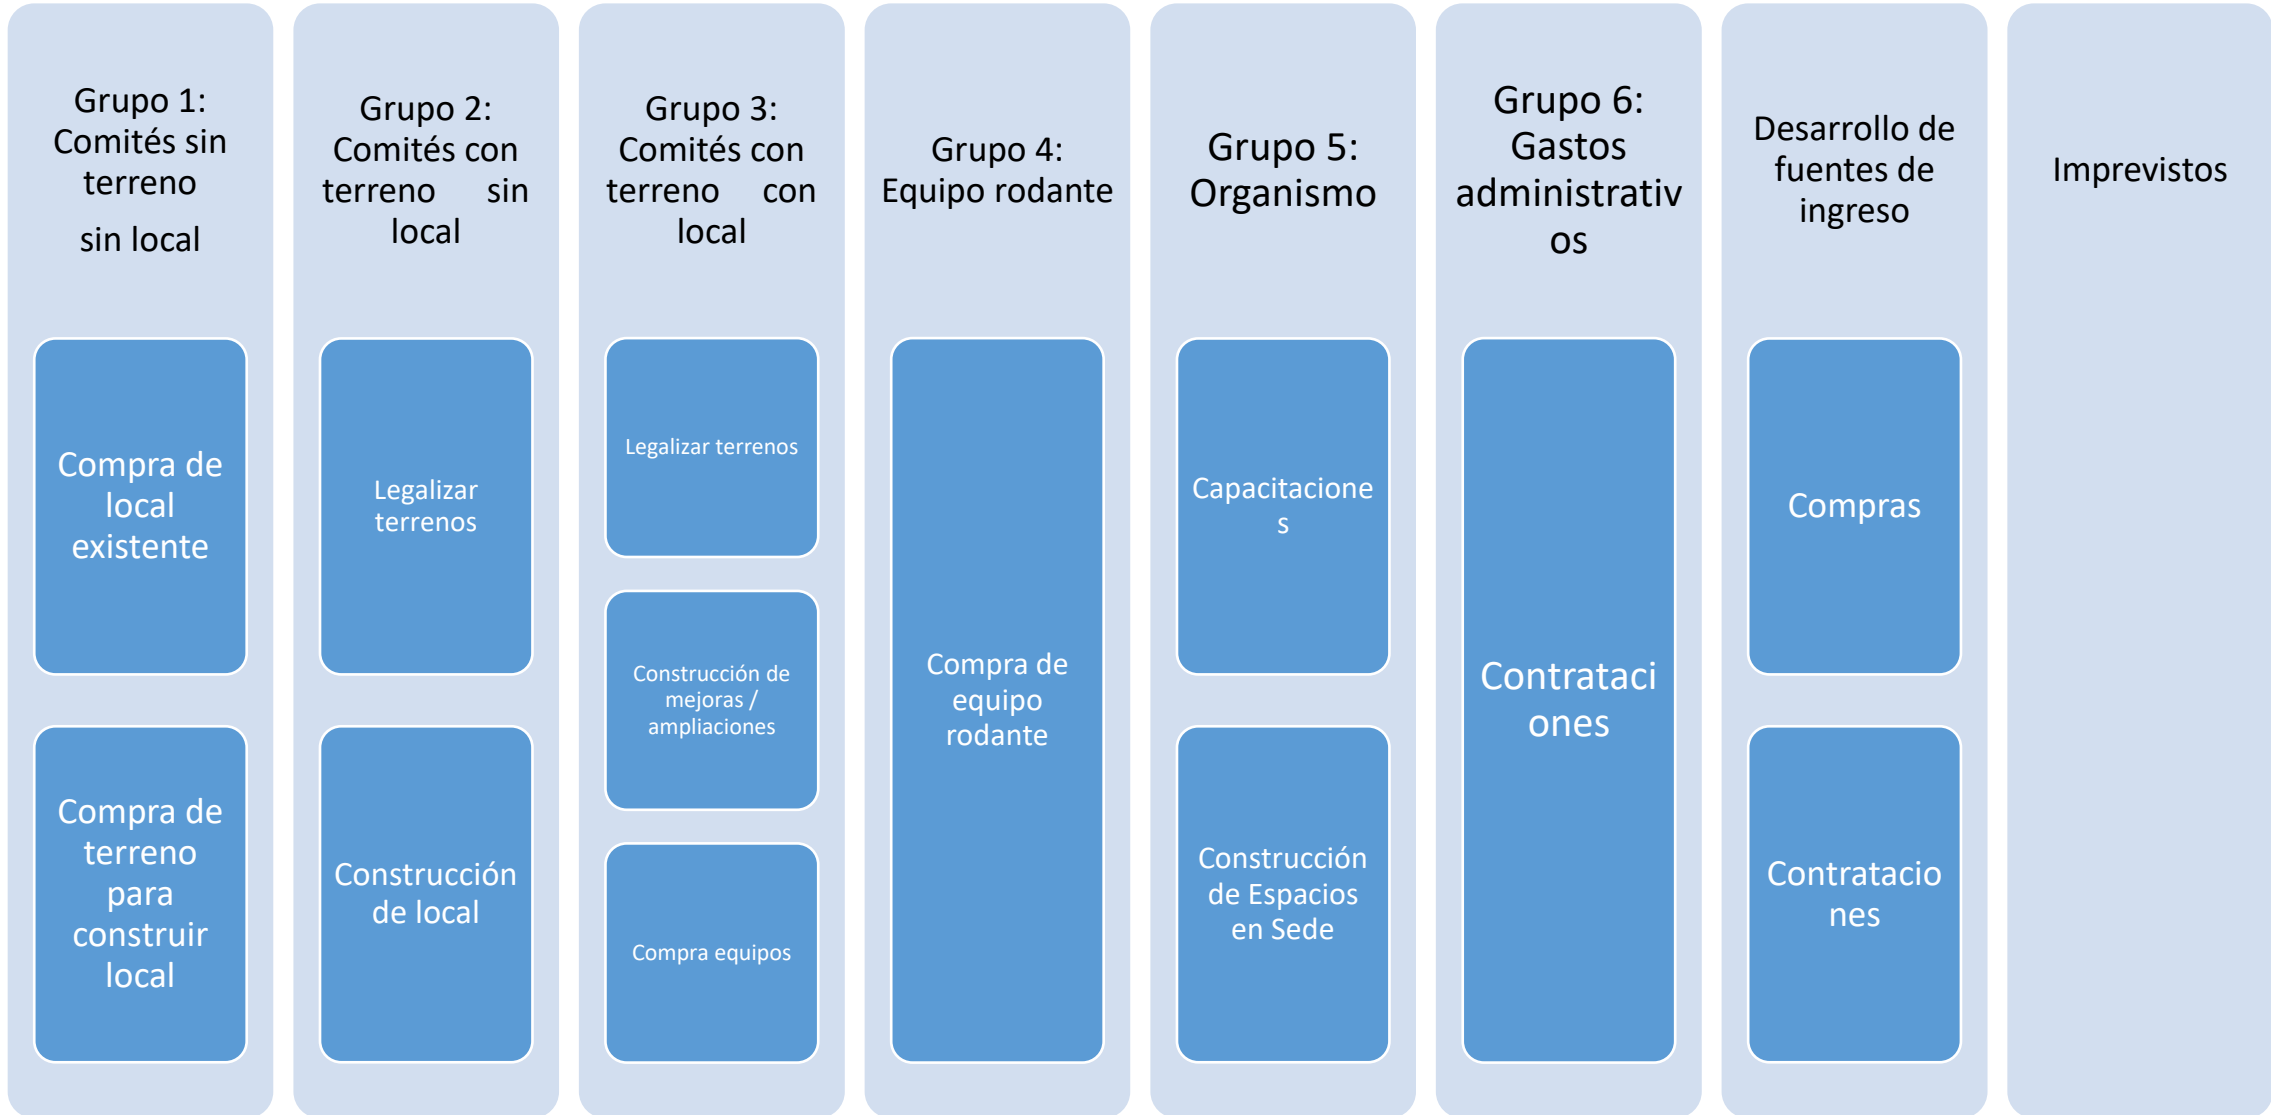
Grupo 1: Comités sin terreno sin local

Compra de local existente

Compra de terreno para construir local

Grupo 2: Comités con terreno sin local

Legalizar terrenos

Construcción de local

Grupo 3: Comités con terreno con local

Legalizar terrenos

Construcción de mejoras / ampliaciones

Compra equipos

Grupo 4: Equipo rodante

Compra de equipo rodante

Grupo 5: Organismo

Capacitaciones

Construcción de Espacios en Sede

Grupo 6: Gastos administrativos

Contrataciones

Desarrollo de fuentes de ingreso

Compras

Contrataciones

Imprevistos